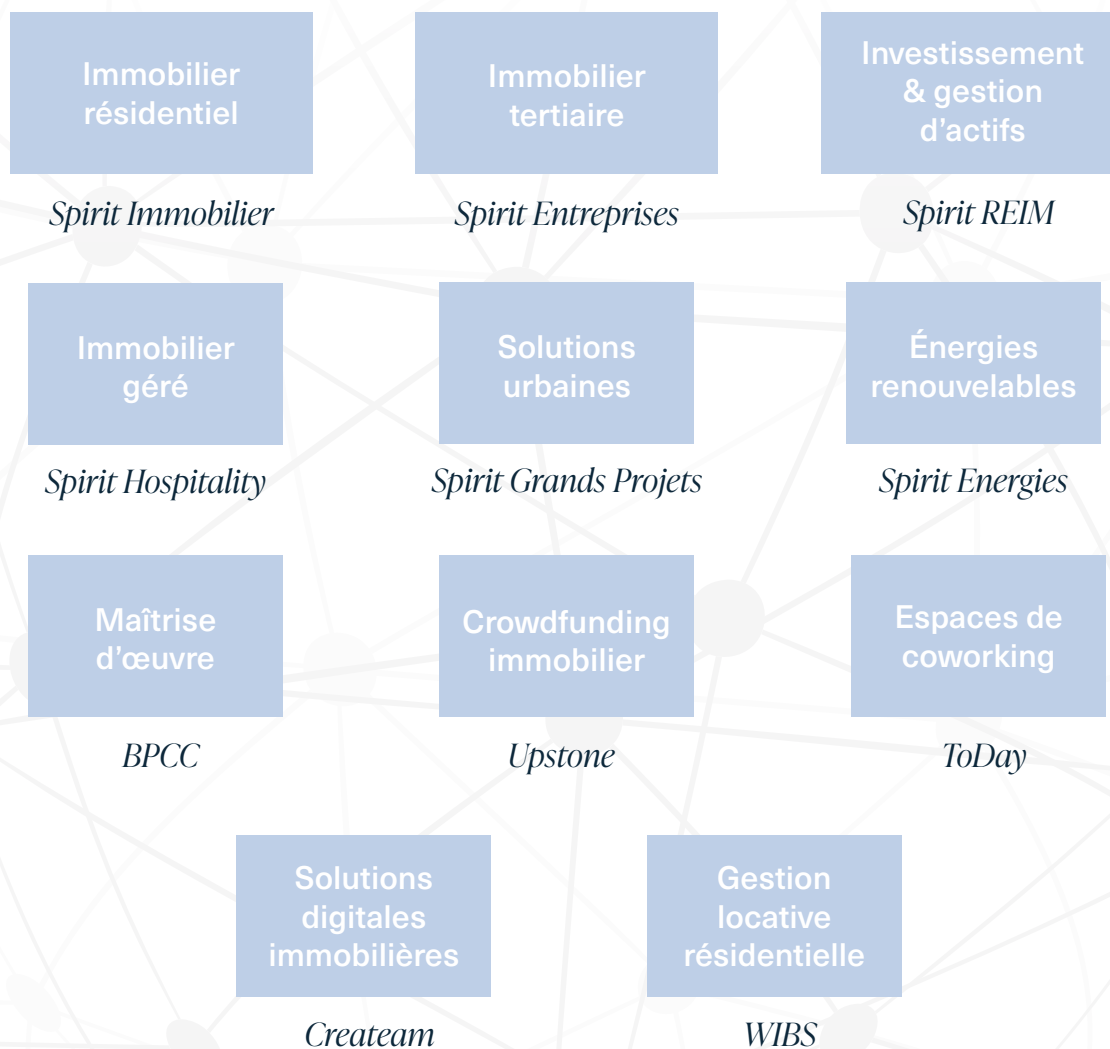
Immobilier résidentiel

Spirit Immobilier

Immobilier tertiaire

Spirit Entreprises

Investissement & gestion d'actifs

Spirit REIM

Immobilier géré

Spirit Hospitality

Solutions urbaines

Spirit Grands Projets

Énergies renouvelables

Spirit Energies

Maîtrise d'œuvre

BPCC

Crowdfunding immobilier

Upstone

Espaces de coworking

ToDay

Solutions digitales immobilières

Createam

Gestion locative résidentielle

WIBS